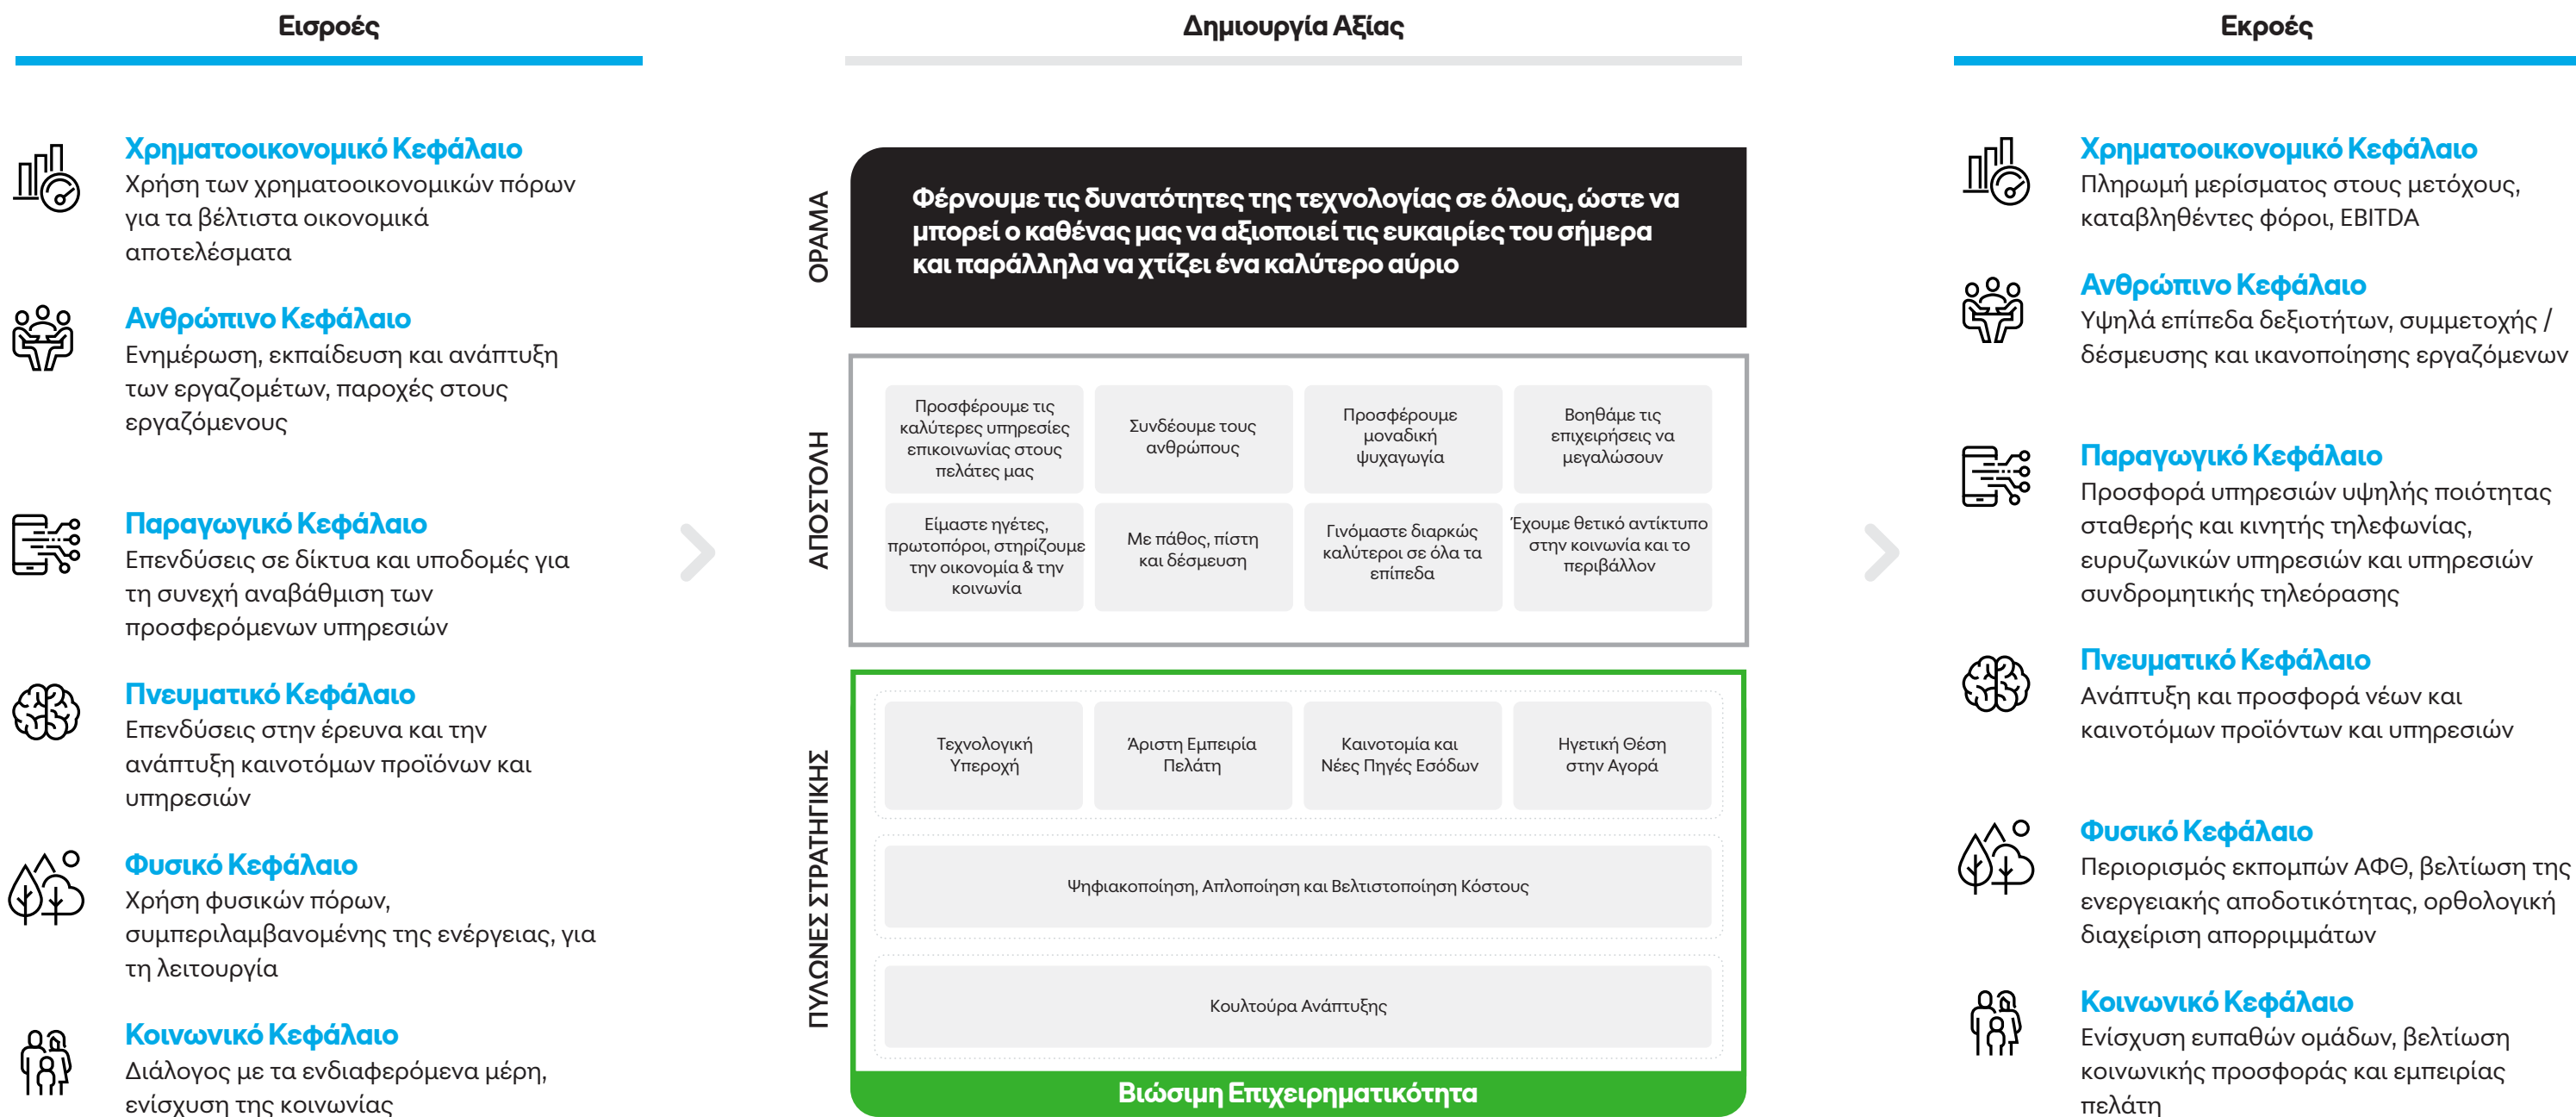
Εισροές

Χρηματοοικονομικό Κεφάλαιο
Χρήση των χρηματοοικονομικών πόρων για τα βέλτιστα οικονομικά αποτελέσματα

Ανθρώπινο Κεφάλαιο
Ενημέρωση, εκπαίδευση και ανάπτυξη των εργαζομέτων, παροχές στους εργαζόμενους

Παραγωγικό Κεφάλαιο
Επενδύσεις σε δίκτυα και υποδομές για τη συνεχή αναβάθμιση των προσφερόμενων υπηρεσιών

Πνευματικό Κεφάλαιο
Επενδύσεις στην έρευνα και την ανάπτυξη καινοτόμων προϊόνων και υπηρεσιών

Φυσικό Κεφάλαιο
Χρήση φυσικών πόρων, συμπεριλαμβανομένης της ενέργειας, για τη λειτουργία

Κοινωνικό Κεφάλαιο
Διάλογος με τα ενδιαφερόμενα μέρη, ενίσχυση της κοινωνίας

Δημιουργία Αξίας

ΟΡΑΜΑ

Φέρνουμε τις δυνατότητες της τεχνολογίας σε όλους, ώστε να μπορεί ο καθένας μας να αξιοποιεί τις ευκαιρίες του σήμερα και παράλληλα να χτίζει ένα καλύτερο αύριο

ΑΠΟΣΤΟΛΗ

Προσφέρουμε τις καλύτερες υπηρεσίες επικοινωνίας στους πελάτες μας

Συνδέουμε τους ανθρώπους

Προσφέρουμε μοναδική ψυχαγωγία

Βοηθάμε τις επιχειρήσεις να μεγαλώσουν

Είμαστε ηγέτες, πρωτοπόροι, στηρίζουμε την οικονομία & την κοινωνία

Με πάθος, πίστη και δέσμευση

Γινόμαστε διαρκώς καλύτεροι σε όλα τα επίπεδα

Έχουμε θετικό αντίκτυπο στην κοινωνία και το περιβάλλον

ΠΥΛΩΝΕΣ ΣΤΡΑΤΗΓΙΚΗΣ

Τεχνολογική Υπεροχή

Άριστη Εμπειρία Πελάτη

Καινοτομία και Νέες Πηγές Εσόδων

Ηγετική Θέση στην Αγορά

Ψηφιακοποίηση, Απλοποίηση και Βελτιστοποίηση Κόστους

Κουλτούρα Ανάπτυξης

Βιώσιμη Επιχειρηματικότητα

Εκροές

Χρηματοοικονομικό Κεφάλαιο
Πληρωμή μερίσματος στους μετόχους, καταβληθέντες φόροι, EBITDA

Ανθρώπινο Κεφάλαιο
Υψηλά επίπεδα δεξιοτήτων, συμμετοχής / δέσμευσης και ικανοποίησης εργαζόμενων

Παραγωγικό Κεφάλαιο
Προσφορά υπηρεσιών υψηλής ποιότητας σταθερής και κινητής τηλεφωνίας, ευρυζωνικών υπηρεσιών και υπηρεσιών συνδρομητικής τηλεόρασης

Πνευματικό Κεφάλαιο
Ανάπτυξη και προσφορά νέων και καινοτόμων προϊόντων και υπηρεσιών

Φυσικό Κεφάλαιο
Περιορισμός εκπομπών ΑΦΘ, βελτίωση της ενεργειακής αποδοτικότητας, ορθολογική διαχείριση απορριμμάτων

Κοινωνικό Κεφάλαιο
Ενίσχυση ευπαθών ομάδων, βελτίωση κοινωνικής προσφοράς και εμπειρίας πελάτη